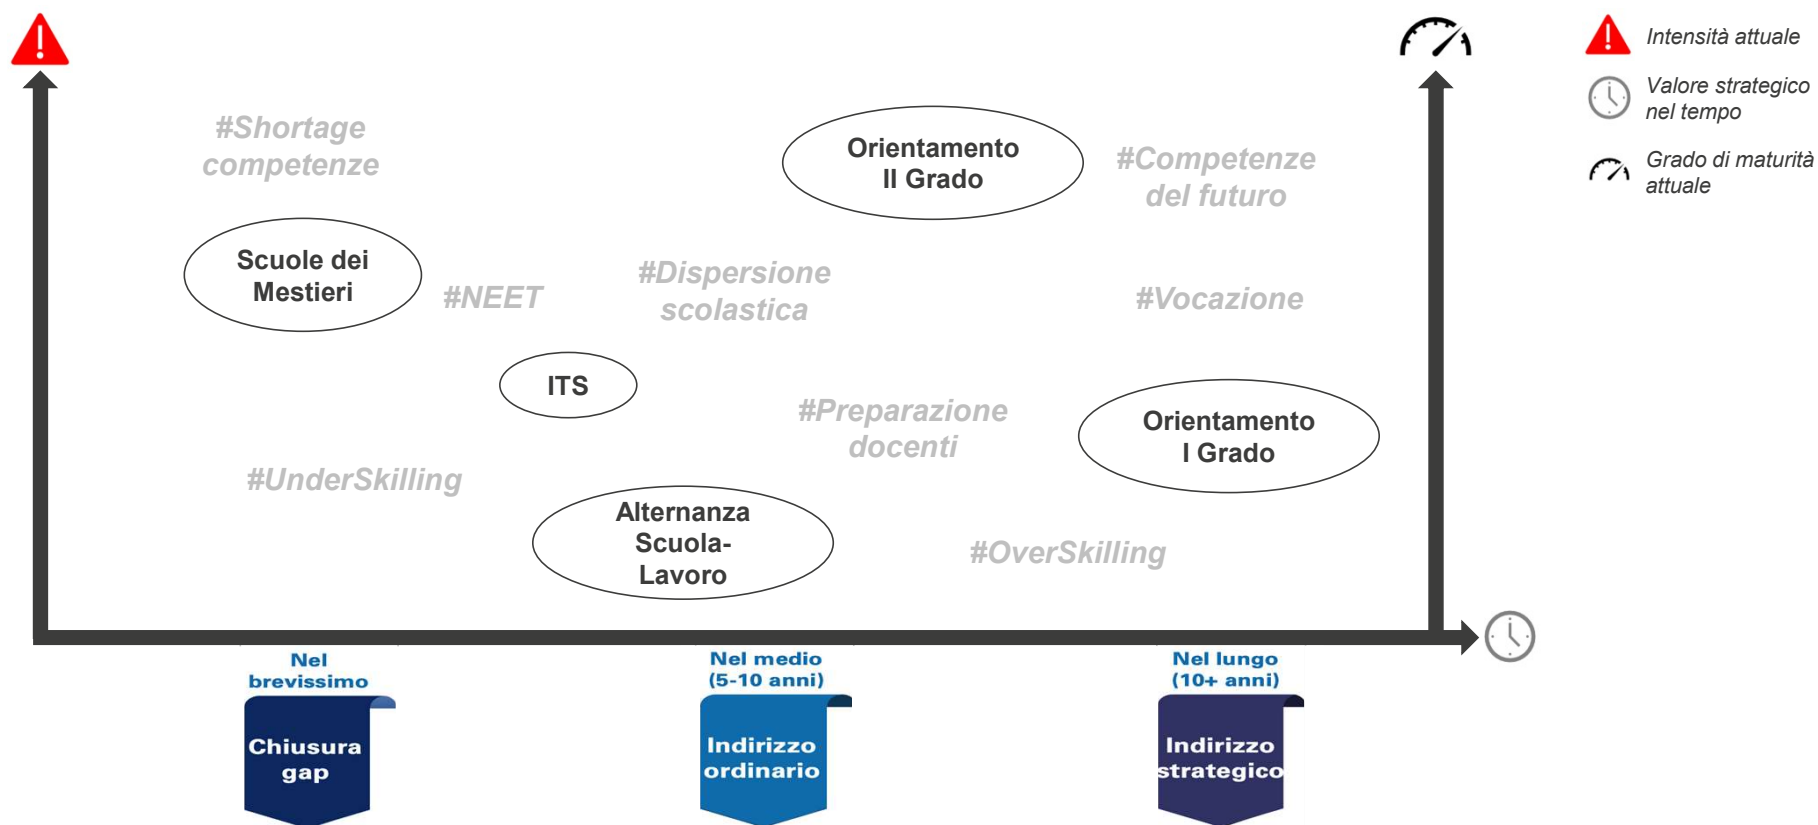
Intensità attuale

Valore strategico nel tempo

Grado di maturità attuale

#Shortage competenze

Orientamento II Grado

#Competenze del futuro

Scuole dei Mestieri

#NEET

#Dispersione scolastica

#Vocazione

ITS

#Preparazione docenti

Orientamento I Grado

#UnderSkilling

Alternanza Scuola-Lavoro

#OverSkilling

Nel brevissimo

Chiusura gap

Nel medio (5-10 anni)

Indirizzo ordinario

Nel lungo (10+ anni)

Indirizzo strategico